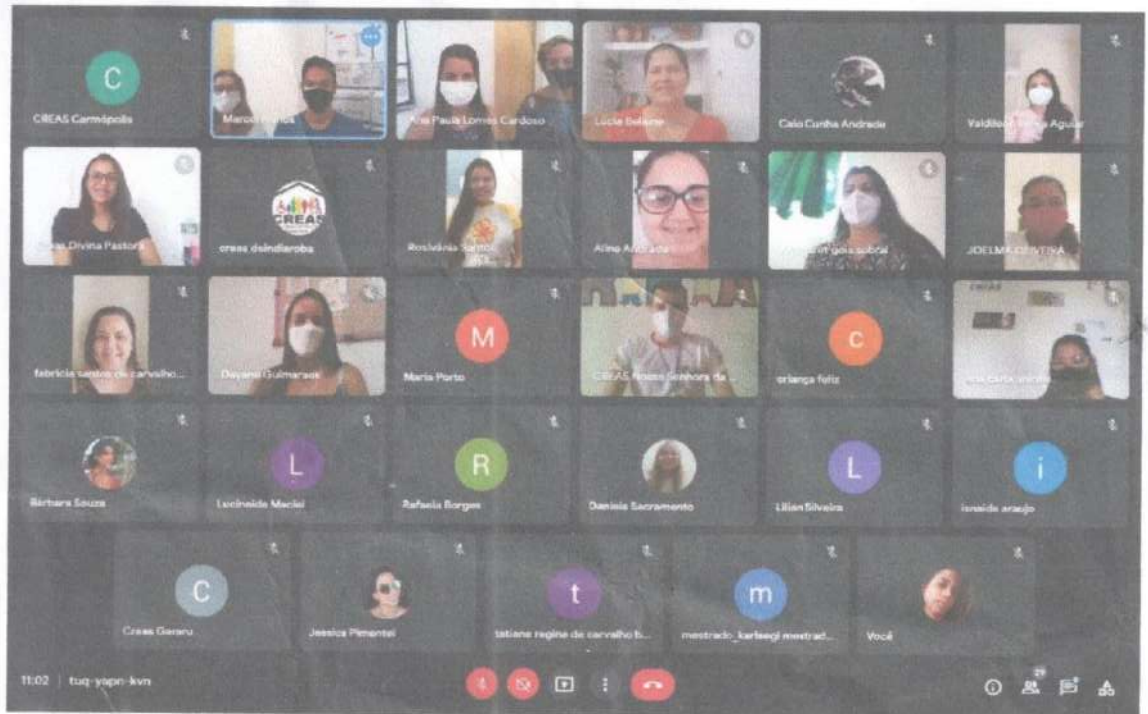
C
CREAS Carmópolis

Marco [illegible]

Ana Paula Lomes Cardoso

Lúcia Belarmi

Caio Cunha Andrade

Valdilene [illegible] Aguiar

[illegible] Divina Pastora

CREAS
creas itaindiaroba

Rosilânia Santos

Aline Andrade

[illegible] gois sobral

JOELMA CRISTINA

fabricia santos de carvalho...

Dayane Guimarães

M
Maria Porto

CREAS Nossa Senhora da...

c
criança feliz

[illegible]

Bárbara Souza

L
Lucineide Maciel

R
Rafaela Borges

Danisia Sacramento

L
Lilian Silveira

i
ianeide araujo

C
Creas Gararu

Jessica Pimentel

t
tatiane regine de carvalho b...

m
mestrado_karleegi mestrad...

Você

11:02 | tuq-yapn-kvn

29